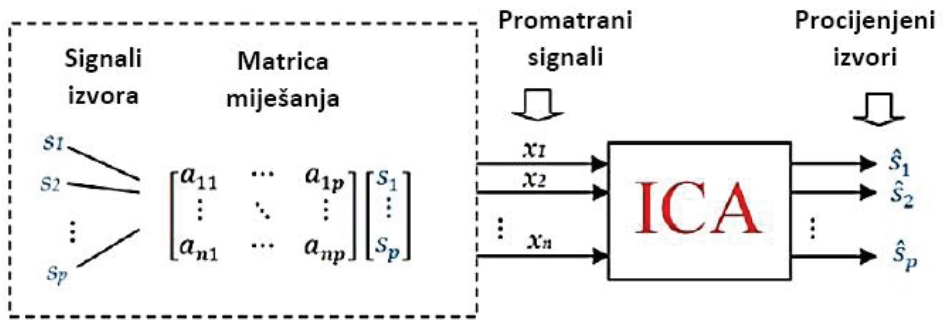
Signali izvora

Matrica miješanja

$s_1$
$s_2$
$\vdots$
$s_p$

$\begin{bmatrix} a_{11} & \cdots & a_{1p} \\ \vdots & \ddots & \vdots \\ a_{n1} & \cdots & a_{np} \end{bmatrix} \begin{bmatrix} s_1 \\ \vdots \\ s_p \end{bmatrix}$

Promatrani signali

$x_1$
$x_2$
$\vdots$
$x_n$

ICA

Procijenjeni izvori

$\hat{s}_1$
$\hat{s}_2$
$\vdots$
$\hat{s}_p$